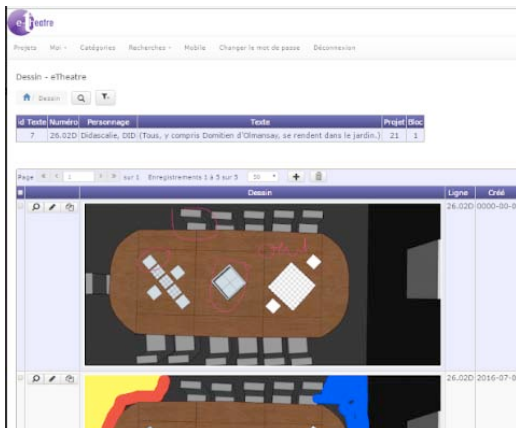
eTheatre

Projets Moi Catégories Recherches Mobile Changer le mot de passe Déconnexion

Dessin - eTheatre

Dessin

| id Texte | Numéro | Personnage | Texte | Projet | Bloc |
|---|---|---|---|---|---|
| 7 | 26.02D | Didascalie, DID | (Tous, y compris Domitien d'Olmansay, se rendent dans le jardin.) | 21 | 1 |

Page 1 sur 1 Enregistrements 1 à 5 sur 5 20

| | Dessin | Ligne | Créé |
|---|---|---|---|
| | | 26.02D | 0000-00-0 |
| | | 26.02D | 2016-07-0 |